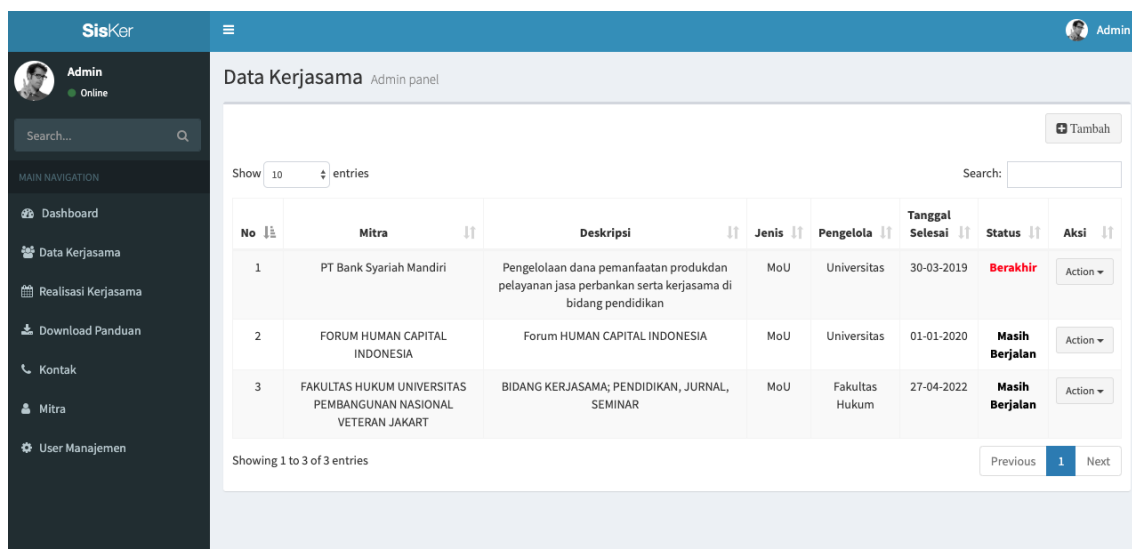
SisKer

Admin

Admin
Online

Search...

MAIN NAVIGATION

Dashboard

Data Kerjasama

Realisasi Kerjasama

Download Panduan

Kontak

Mitra

User Manajemen

Data Kerjasama Admin panel

Tambah

Show 10 entries

Search:

| No | Mitra | Deskripsi | Jenis | Pengelola | Tanggal Selesai | Status | Aksi |
|---|---|---|---|---|---|---|---|
| 1 | PT Bank Syariah Mandiri | Pengelolaan dana pemanfaatan produkdan pelayanan jasa perbankan serta kerjasama di bidang pendidikan | MoU | Universitas | 30-03-2019 | Berakhir | Action |
| 2 | FORUM HUMAN CAPITAL INDONESIA | Forum HUMAN CAPITAL INDONESIA | MoU | Universitas | 01-01-2020 | Masih Berjalan | Action |
| 3 | FAKULTAS HUKUM UNIVERSITAS PEMBANGUNAN NASIONAL VETERAN JAKART | BIDANG KERJASAMA; PENDIDIKAN, JURNAL, SEMINAR | MoU | Fakultas Hukum | 27-04-2022 | Masih Berjalan | Action |

Showing 1 to 3 of 3 entries

Previous 1 Next